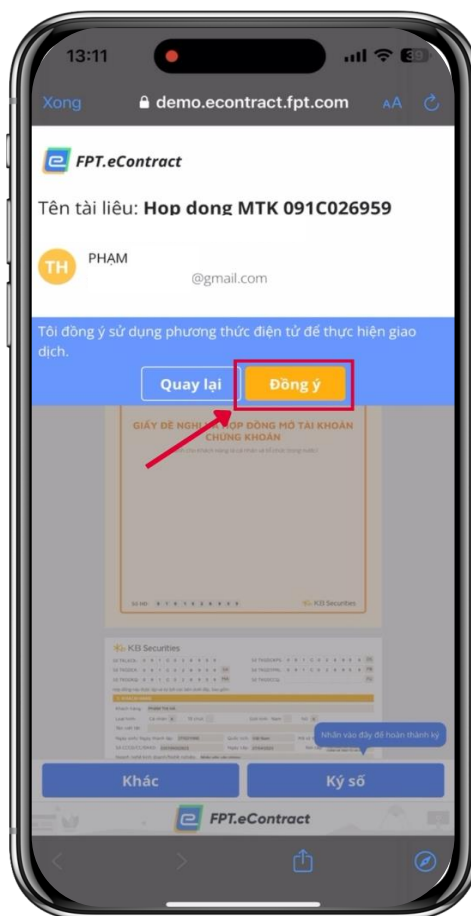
13:11

Xong demo.econtract.fpt.com AA

FPT.eContract

Tên tài liệu: Hop dong MTK 091C026959

TH PHẠM
@gmail.com

Tôi đồng ý sử dụng phương thức điện tử để thực hiện giao dịch.

Quay lại Đồng ý

GIẤY ĐỀ NGHỊ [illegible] HỢP ĐỒNG MỞ TÀI KHOẢN CHỨNG KHOÁN

KB Securities

KB Securities

Nhấn vào đây để hoàn thành ký

Khác Ký số

FPT.eContract